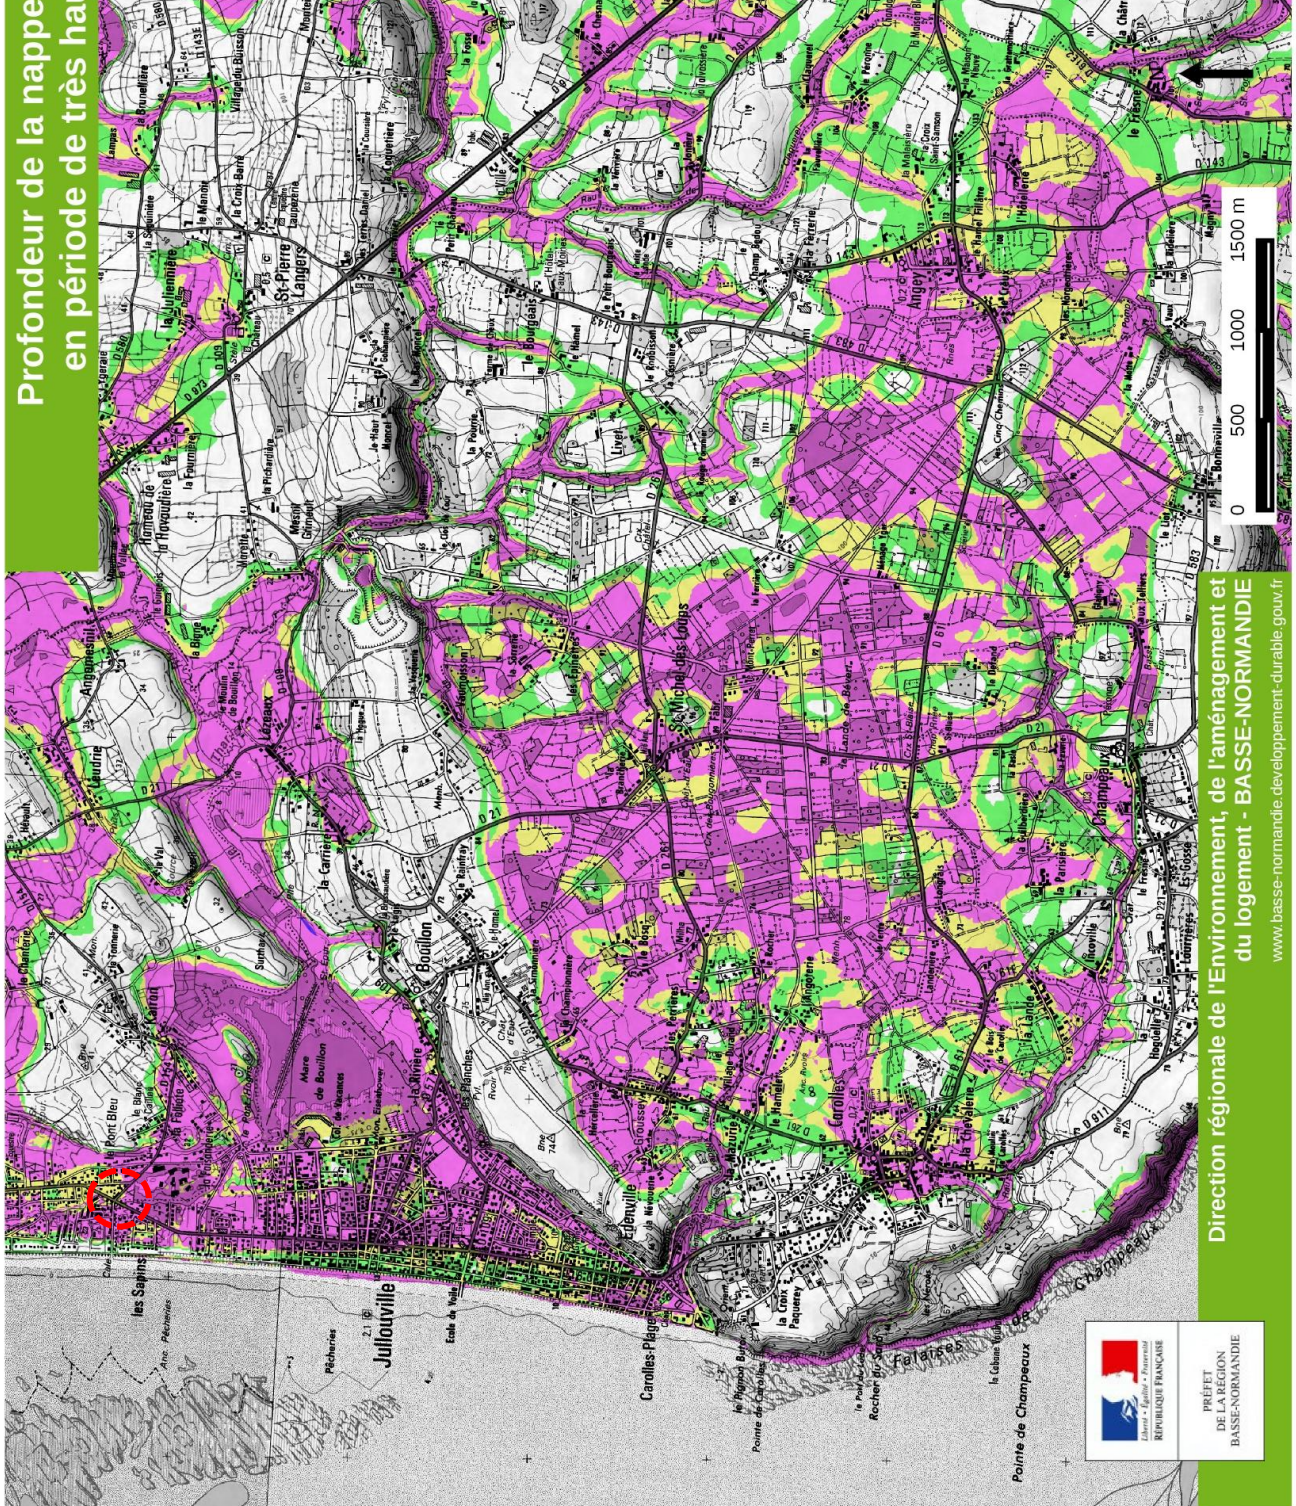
Profondeur de la nappe
en période de très hau

Direction régionale de l'Environnement, de l'aménagement et
du logement - BASSE-NORMANDIE
www.basse-normandie.developpement-durable.gouv.fr

0 500 1000 1500 m

Liberté • Égalité • Fraternité
RÉPUBLIQUE FRANÇAISE
PRÉFET
DE LA RÉGION
BASSE-NORMANDIE

Jullouville
Carolles-Plage
St-Michel-des-Loups
Bouillon
St-Pierre-Langers
Angey
Carolles
les Sapins
Pointe de Champeaux
Champeaux
Falaises
Mare de Bouillon
Anguennes
Lézeaux
Pont Bleu
Le Pignon Butor
Rocher du Sard
Pointe de Carolles
la Croix Paquerey
Ecole de Voile
Pêcheries
Edenville
Mesnil Drey
Mesnil Ourmont
la Rivière
D 21
D 911